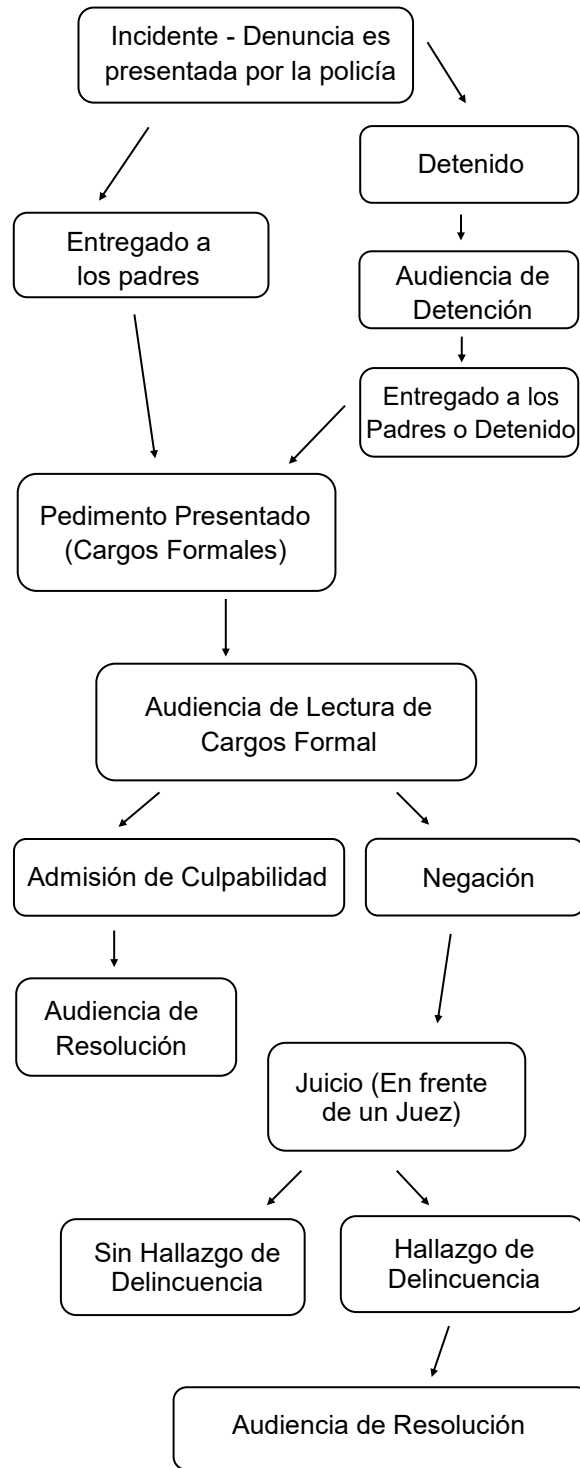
Incidente - Denuncia es presentada por la policía

Entregado a los padres

Detenido

Audiencia de Detención

Entregado a los Padres o Detenido

Pedimento Presentado (Cargos Formales)

Audiencia de Lectura de Cargos Formal

Admisión de Culpabilidad

Negación

Audiencia de Resolución

Juicio (En frente de un Juez)

Sin Hallazgo de Delincuencia

Hallazgo de Delincuencia

Audiencia de Resolución